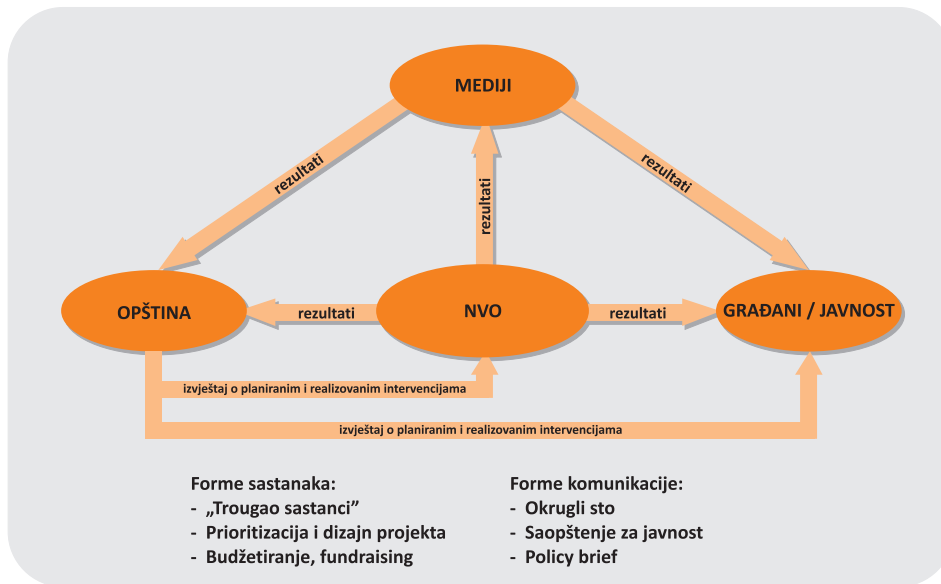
MEDIJI

rezultati

rezultati

rezultati

OPŠTINA

rezultati

NVO

rezultati

GRAĐANI / JAVNOST

izvještaj o planiranim i realizovanim intervencijama

izvještaj o planiranim i realizovanim intervencijama

Forme sastanaka:
- „Trougao sastanci”
- Prioritizacija i dizajn projekta
- Budžetiranje, fundraising

Forme komunikacije:
- Okrugli sto
- Saopštenje za javnost
- Policy brief